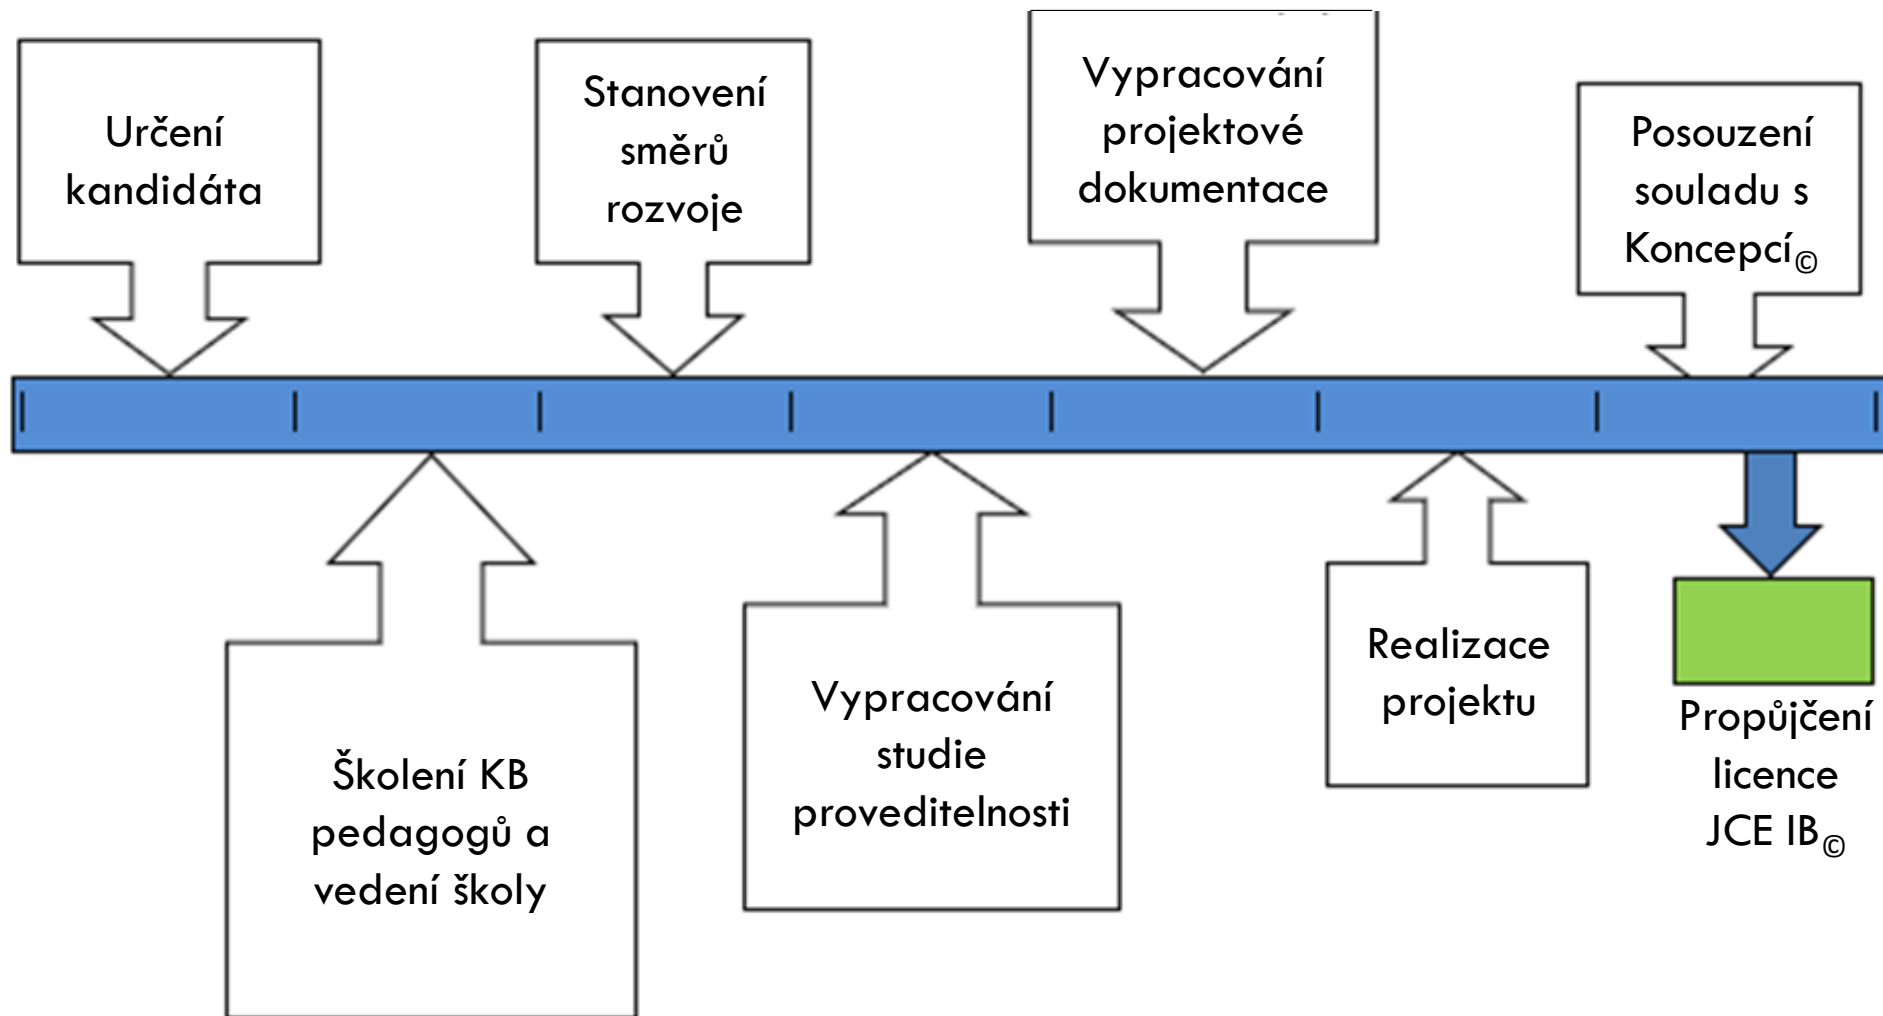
Určení kandidáta

Stanovení směrů rozvoje

Vypracování projektové dokumentace

Posouzení souladu s Koncepcí©

Školení KB pedagogů a vedení školy

Vypracování studie proveditelnosti

Realizace projektu

Propůjčení licence JCE IB©